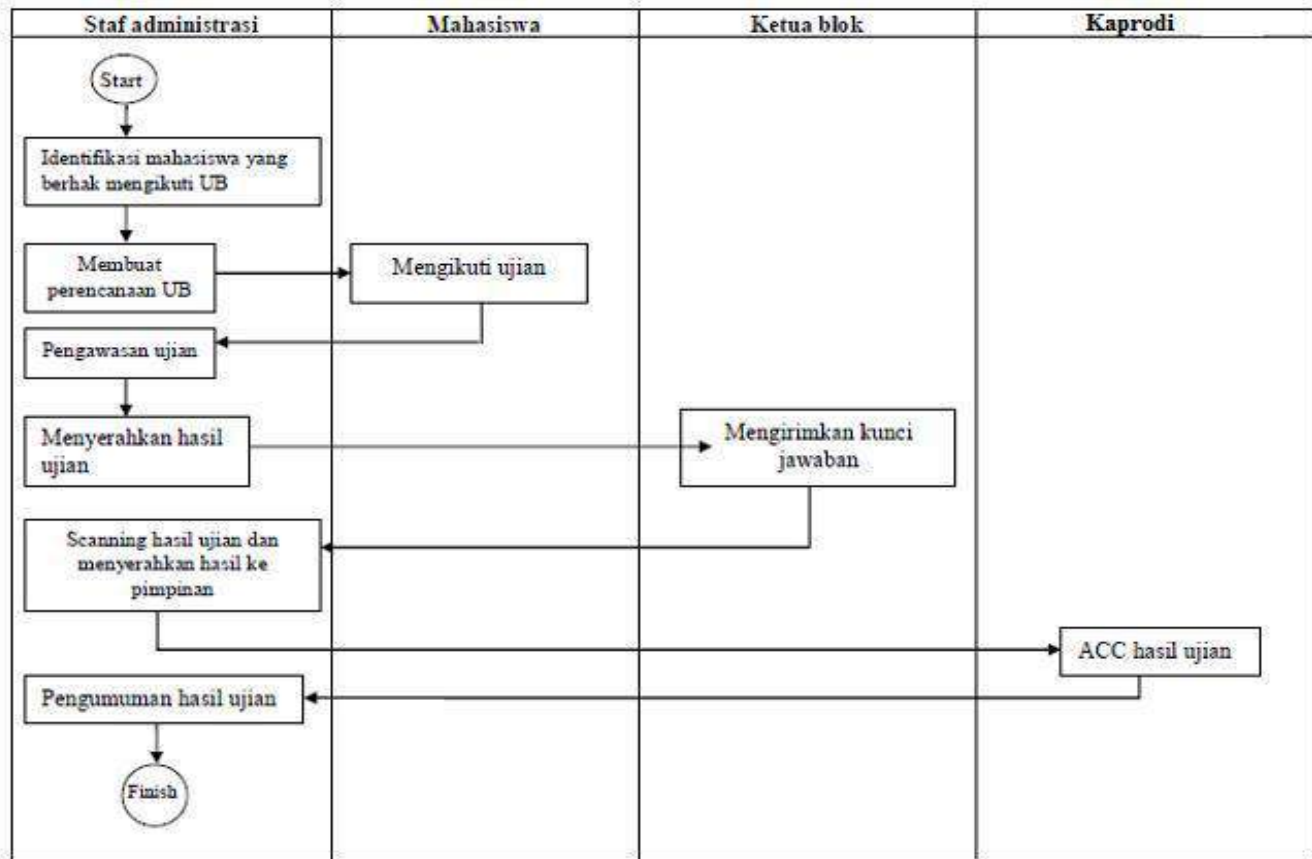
Staf administrasi

Mahasiswa

Ketua blok

Kaprodi

Start

Identifikasi mahasiswa yang berhak mengikuti UB

Membuat perencanaan UB

Mengikuti ujian

Pengawasan ujian

Menyerahkan hasil ujian

Mengirimkan kunci jawaban

Scanning hasil ujian dan menyerahkan hasil ke pimpinan

ACC hasil ujian

Pengumuman hasil ujian

Finish